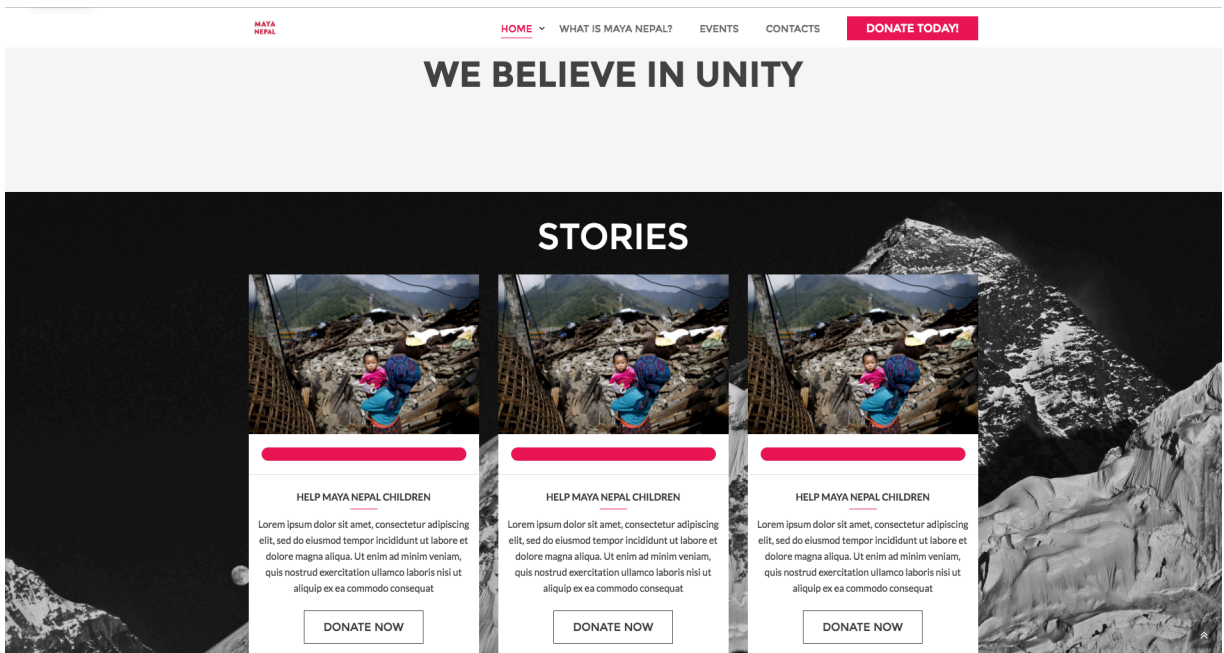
MAYA NEPAL

HOME WHAT IS MAYA NEPAL? EVENTS CONTACTS DONATE TODAY!

WE BELIEVE IN UNITY

STORIES

HELP MAYA NEPAL CHILDREN

Lorem ipsum dolor sit amet, consectetur adipiscing elit, sed do eiusmod tempor incididunt ut labore et dolore magna aliqua. Ut enim ad minim veniam, quis nostrud exercitation ullamco laboris nisi ut aliquip ex ea commodo consequat

DONATE NOW

HELP MAYA NEPAL CHILDREN

Lorem ipsum dolor sit amet, consectetur adipiscing elit, sed do eiusmod tempor incididunt ut labore et dolore magna aliqua. Ut enim ad minim veniam, quis nostrud exercitation ullamco laboris nisi ut aliquip ex ea commodo consequat

DONATE NOW

HELP MAYA NEPAL CHILDREN

Lorem ipsum dolor sit amet, consectetur adipiscing elit, sed do eiusmod tempor incididunt ut labore et dolore magna aliqua. Ut enim ad minim veniam, quis nostrud exercitation ullamco laboris nisi ut aliquip ex ea commodo consequat

DONATE NOW